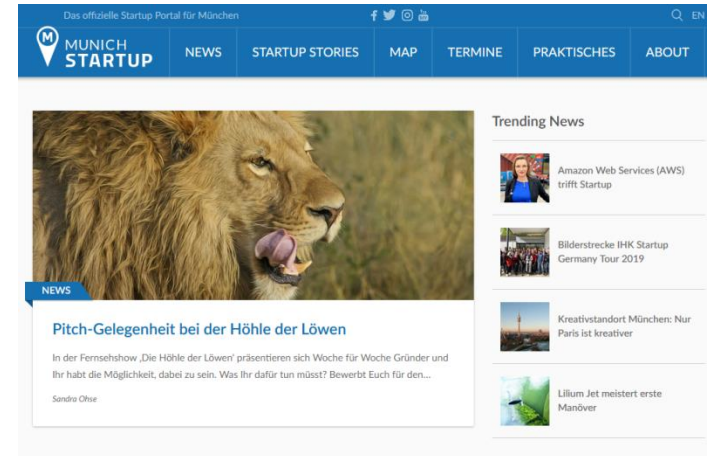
Das offizielle Startup Portal für München

EN

MUNICH STARTUP

NEWS
STARTUP STORIES
MAP
TERMINE
PRAKTISCHES
ABOUT

NEWS

Pitch-Gelegenheit bei der Höhle der Löwen

In der Fernsehshow ‚Die Höhle der Löwen' präsentieren sich Woche für Woche Gründer und Ihr habt die Möglichkeit, dabei zu sein. Was Ihr dafür tun müsst? Bewerbt Euch für den...

Sandra Ohse

Trending News

Amazon Web Services (AWS) trifft Startup

Bilderstrecke IHK Startup Germany Tour 2019

Kreativstandort München: Nur Paris ist kreativer

Lilium Jet meistert erste Manöver